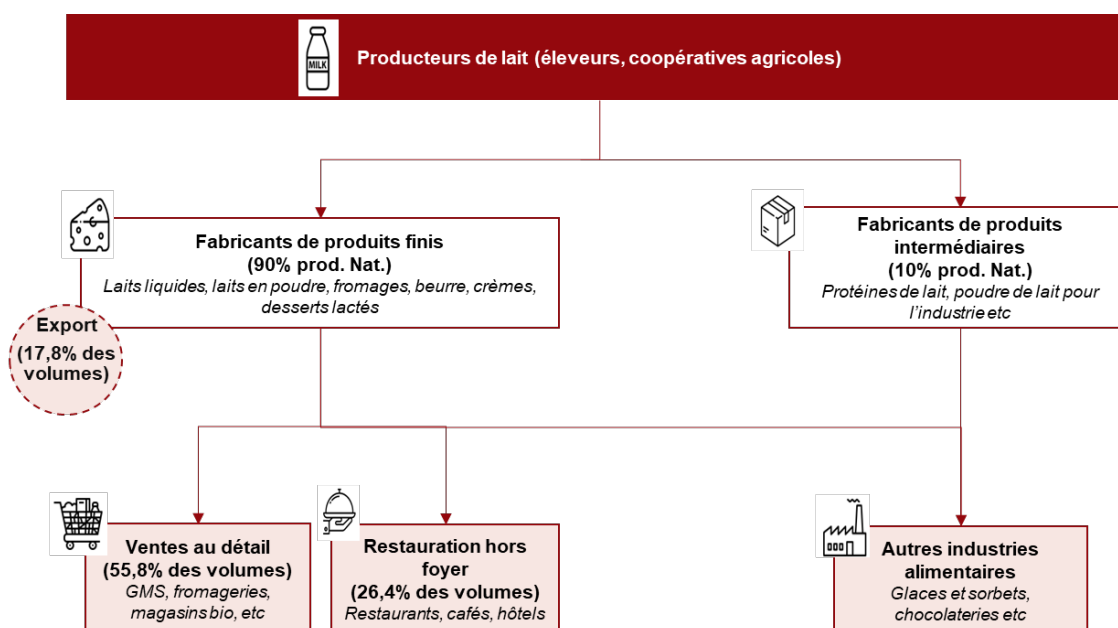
MILK

Producteurs de lait (éleveurs, coopératives agricoles)

Fabricants de produits finis
(90% prod. Nat.)
Laits liquides, laits en poudre, fromages, beurre, crèmes, desserts lactés

Export
(17,8% des volumes)

Fabricants de produits intermédiaires
(10% prod. Nat.)
Protéines de lait, poudre de lait pour l'industrie etc

Ventes au détail
(55,8% des volumes)
GMS, fromageries, magasins bio, etc

Restauration hors foyer
(26,4% des volumes)
Restaurants, cafés, hôtels

Autres industries alimentaires
Glaces et sorbets, chocolateries etc